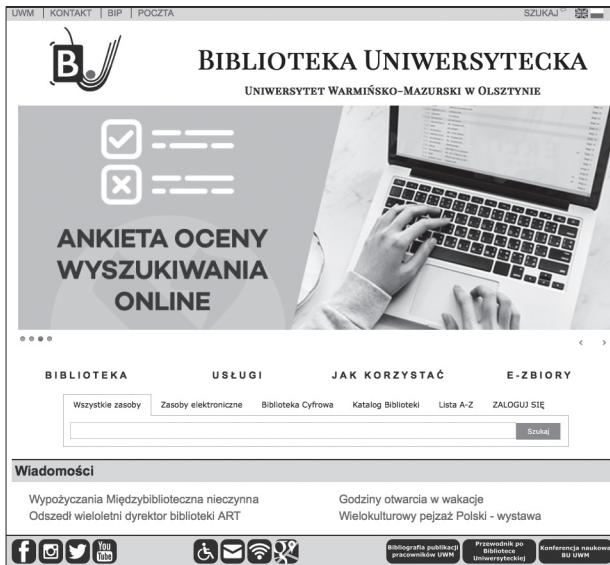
UWM | KONTAKT | BIP | POCZTA

SZUKAJ

BU

BIBLIOTEKA UNIWERSYTECKA

UNIWERSYTET WARMIŃSKO-MAZURSKI W OLSZTYNIE

ANKIETA OCENY WYSZUKIWANIA ONLINE

BIBLIOTEKA USŁUGI JAK KORZYSTAĆ E-ZBIORY

Wszystkie zasoby | Zasoby elektroniczne | Biblioteka Cyfrowa | Katalog Biblioteki | Lista A-Z | ZALOGUJ SIĘ

Szukaj

Wiadomości

Wypożyczania Międzybiblioteczna nieczynna

Odszedł wieloletni dyrektor biblioteki ART

Godziny otwarcia w wakacje

Wielokulturowy pejzaż Polski - wystawa

You Tube

Bibliografia publikacji pracowników UWM

Przewodnik po Bibliotece Uniwersyteckiej

Konferencja naukowa BU UWM